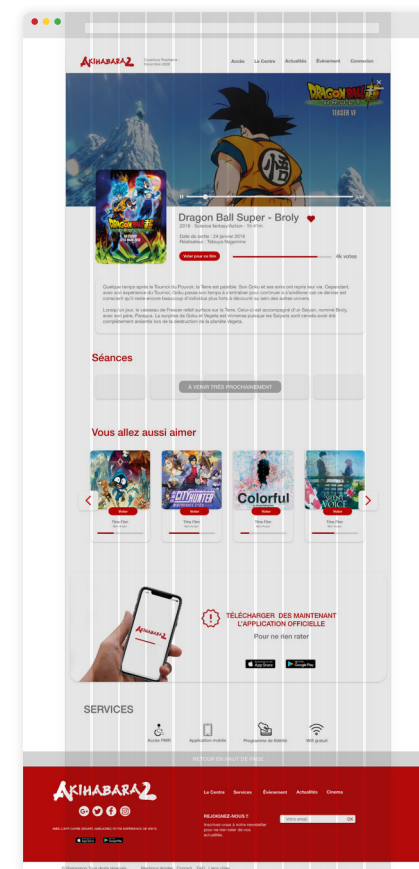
AKIHABARA2

Ouverture Prochaine
Novembre 2020

Accès Le Centre Actualités Événement Connexion

DRAGON BALL SUPER
TEASER VF

Dragon Ball Super - Broly
2018 · Science-fiction/Action · 1h 41min

Date de sortie : 24 janvier 2019
Réalisateur : Tatsuya Nagamine

Voter pour ce film

4k votes

Quelque temps après le Tournoi du Pouvoir, la Terre est paisible. Son Goku et ses amis ont repris leur vie. Cependant, avec son expérience du Tournoi, Goku passe son temps à s'entraîner pour continuer à s'améliorer car ce dernier est conscient qu'il reste encore beaucoup d'individus plus forts à découvrir au sein des autres univers.

Lorsqu'un jour, le vaisseau de Freezer refait surface sur la Terre. Celui-ci est accompagné d'un Saiyan, nommé Broly, avec son père, Paragus. La surprise de Goku et Vegeta est immense puisque les Saiyans sont censés avoir été complètement anéantis lors de la destruction de la planète Vegeta.

Séances

À VENIR TRÈS PROCHAINEMENT

Vous allez aussi aimer

CITY HUNTER
Colorful

Voter
Voter
Voter
Voter

Titre Film
Titre Film
Titre Film
Titre Film

AKIHABARA2

TÉLÉCHARGER DES MAINTENANT L'APPLICATION OFFICIELLE

Pour ne rien rater

App Store
Google Play

SERVICES

Accès PMR
Application mobile
Programme de fidélité
Wifi gratuit

RETOUR EN HAUT DE PAGE

AKIHABARA2

Le Centre Services Événement Actualités Cinéma

REJOIGNEZ-NOUS !
Inscrivez-vous à notre newsletter pour ne rien rater de nos actualités.

Votre email
OK

App Store
Google Play